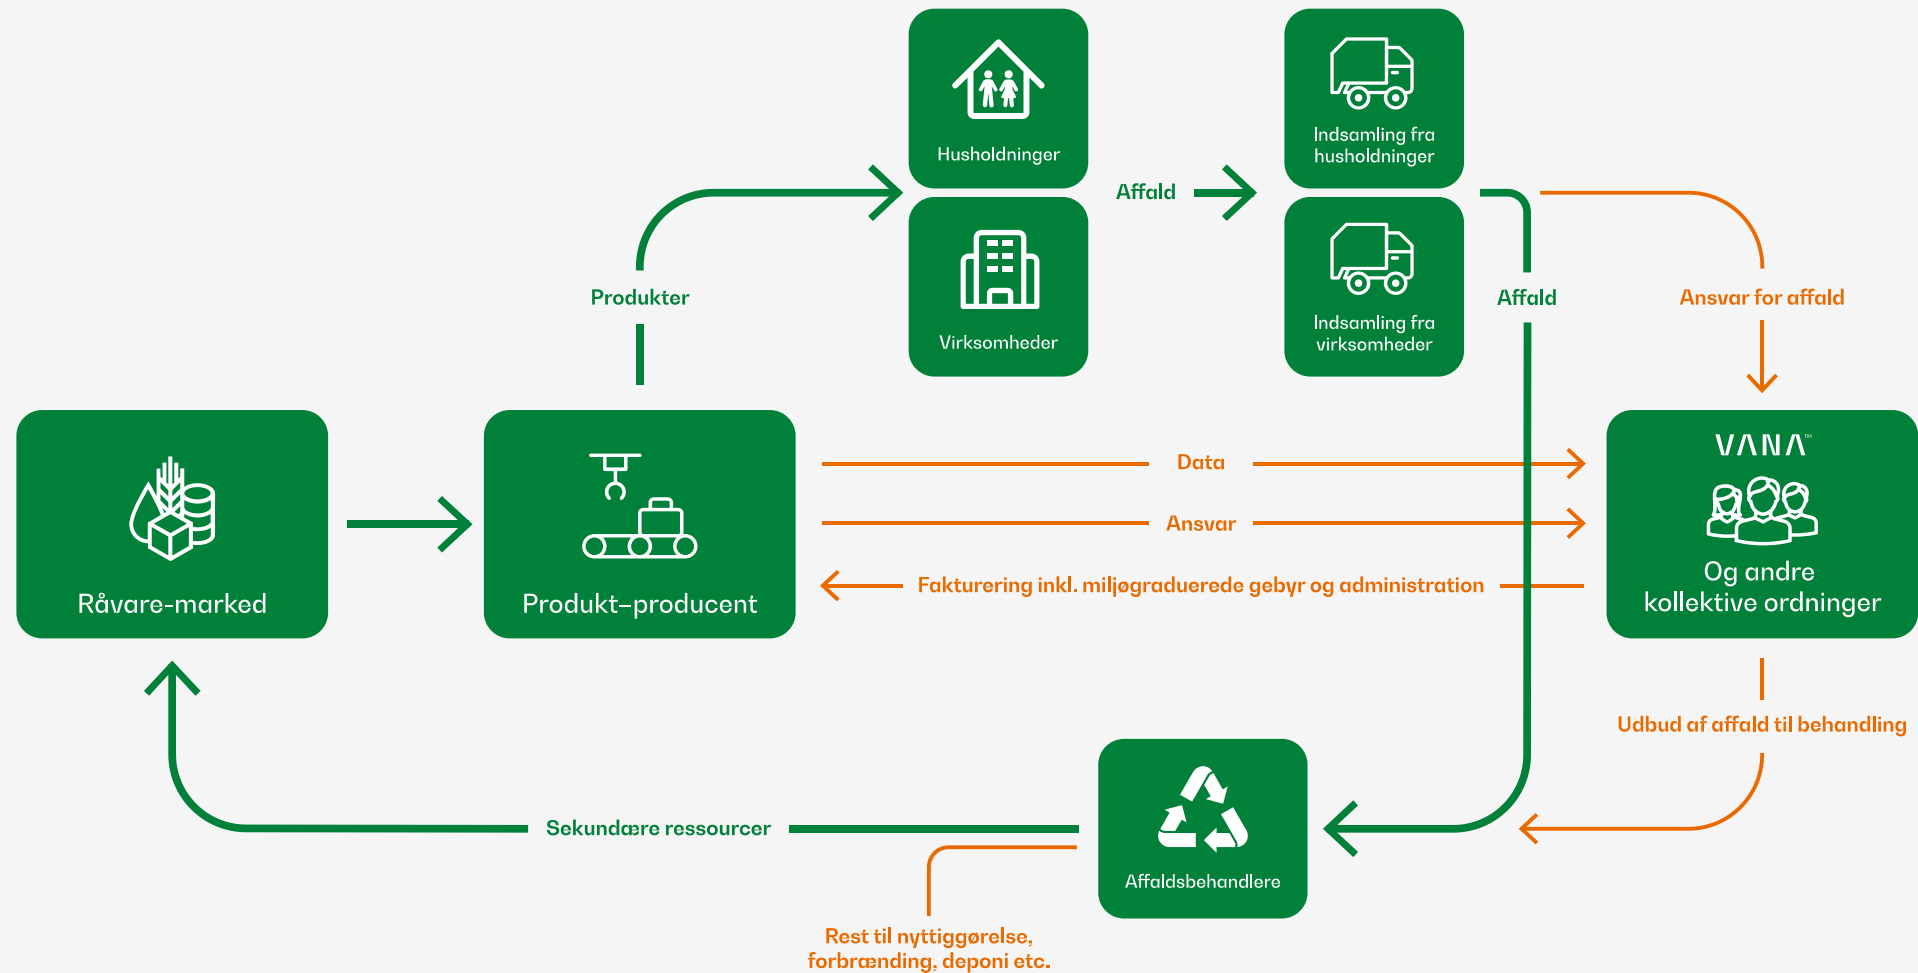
Husholdninger

Virksomheder

Affald

Indsamling fra husholdninger

Indsamling fra virksomheder

Produkter

Affald

Ansvar for affald

Råvare-marked

Produkt–producent

Data

Ansvar

Fakturering inkl. miljøgraduerede gebyr og administration

VANA™

Og andre kollektive ordninger

Udbud af affald til behandling

Sekundære ressourcer

Affaldsbehandlere

Rest til nyttiggørelse, forbrænding, deponi etc.